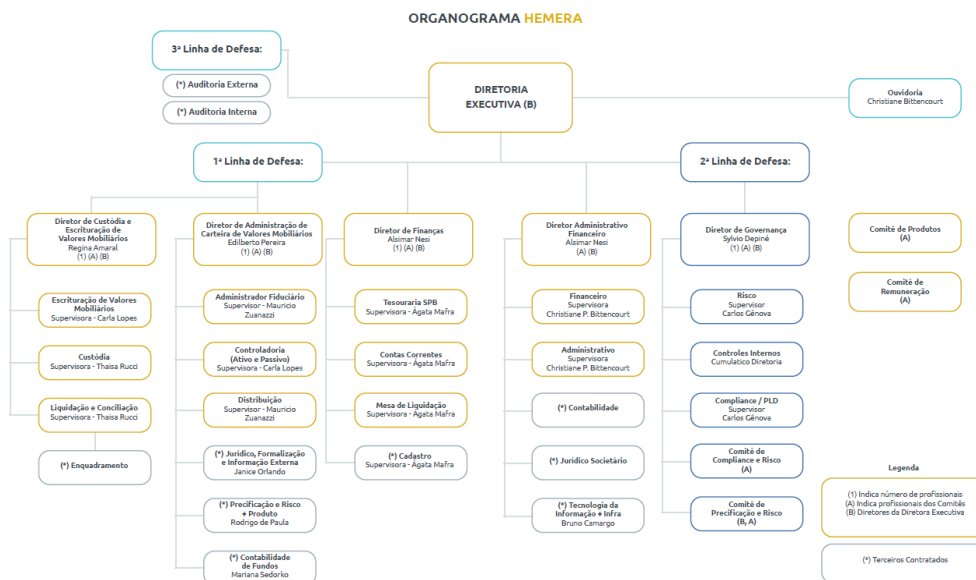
ORGANOGRAMA HEMERA

3ª Linha de Defesa:

(*) Auditoria Externa

(*) Auditoria Interna

DIRETORIA EXECUTIVA (B)

Ouvidoria
Christiane Bittencourt

1ª Linha de Defesa:

2ª Linha de Defesa:

Diretor de Custódia e Escrituração de Valores Mobiliários
Regina Amaral
(1) (A) (B)

Escrituração de Valores Mobiliários
Supervisora - Carla Lopes

Custódia
Supervisora - Thaisa Rucci

Liquidação e Conciliação
Supervisora - Thaisa Rucci

(*) Enquadramento

Diretor de Administração de Carteira de Valores Mobiliários
Edilberto Pereira
(1) (A) (B)

Administrador Fiduciário
Supervisor - Mauricio Zuanazzi

Controladoria (Ativo e Passivo)
Supervisora - Carla Lopes

Distribuição
Supervisor - Mauricio Zuanazzi

(*) Jurídico, Formalização e Informação Externa
Janice Orlando

(*) Precificação e Risco + Produto
Rodrigo de Paula

(*) Contabilidade de Fundos
Mariana Sedorko

Diretor de Finanças
Alsimar Nesi
(1) (A) (B)

Tesouraria SPB
Supervisora - Ágata Mafra

Contas Correntes
Supervisora - Ágata Mafra

Mesa de Liquidação
Supervisora - Ágata Mafra

(*) Cadastro
Supervisora - Ágata Mafra

Diretor Administrativo Financeiro
Alsimar Nesi
(A) (B)

Financeiro
Supervisora
Christiane P. Bittencourt

Administrativo
Supervisora
Christiane P. Bittencourt

(*) Contabilidade

(*) Jurídico Societário

(*) Tecnologia da Informação + Infra
Bruno Camargo

Diretor de Governança
Sylvio Depiné
(1) (A) (B)

Risco
Supervisor
Carlos Gênova

Controles Internos
Cumulativo Diretoria

Compliance / PLD
Supervisor
Carlos Gênova

Comitê de Compliance e Risco
(A)

Comitê de Precificação e Risco
(B, A)

Comitê de Produtos
(A)

Comitê de Remuneração
(A)

Legenda

(1) Indica número de profissionais
(A) Indica profissionais dos Comitês
(B) Diretores da Diretora Executiva

(*) Terceiros Contratados